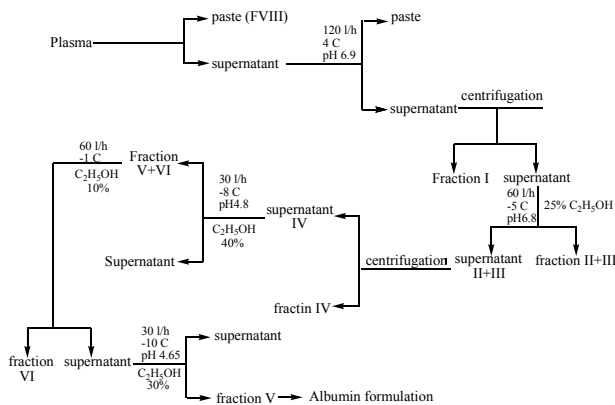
Plasma

paste (FVIII)

supernatant

120 l/h
4 C
pH 6.9

paste

supernatant

centrifugation

Fraction I

supernatant

60 l/h
-5 C
pH6.8

25% $C_2H_5OH$

supernatant II+III

fraction II+III

centrifugation

supernatant IV

fractin IV

30 l/h
-8 C
pH4.8

$C_2H_5OH$
40%

Fraction V+VI

Supernatant

60 l/h
-1 C

$C_2H_5OH$
10%

fraction VI

supernatant

30 l/h
-10 C
pH 4.65

$C_2H_5OH$
30%

supernatant

fraction V

Albumin formulation